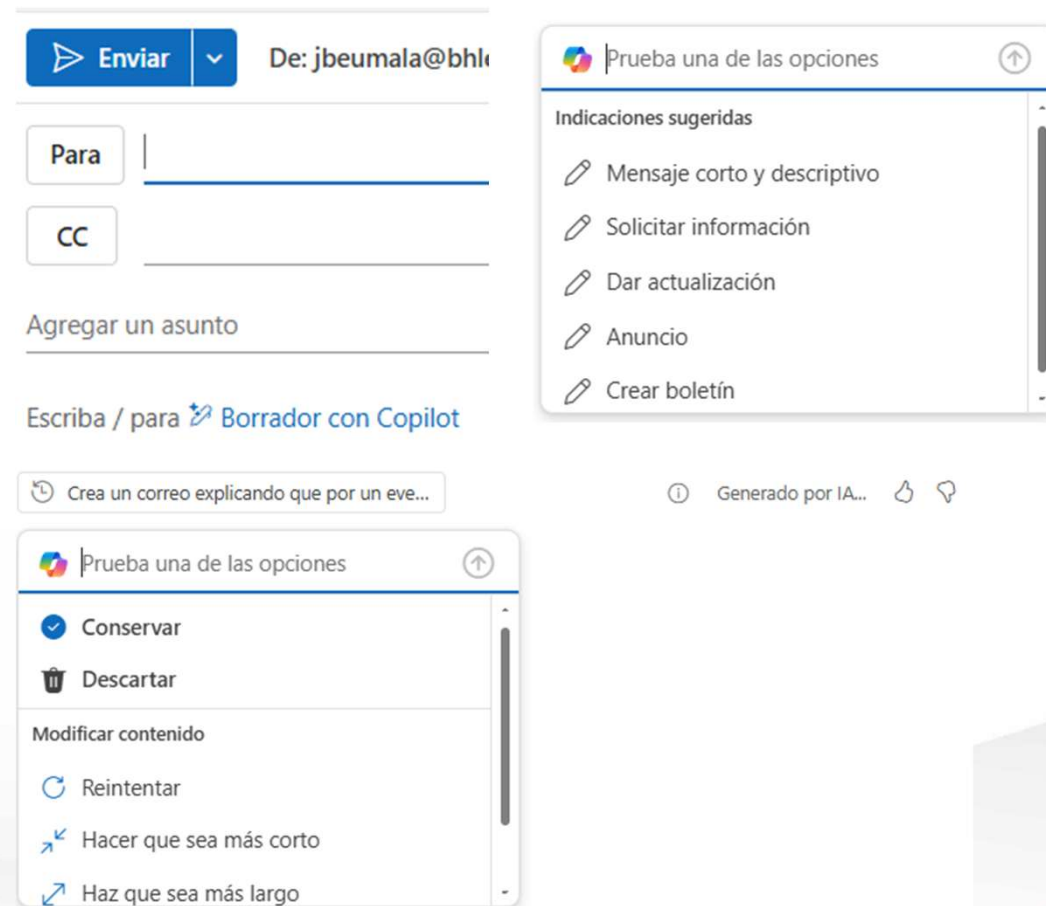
Enviar

De: jbeumala@bhl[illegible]

Para

CC

Agregar un asunto

Escriba / para Borrador con Copilot

Crea un correo explicando que por un eve...

Prueba una de las opciones

Conservar

Descartar

Modificar contenido

Reintentar

Hacer que sea más corto

Haz que sea más largo

Prueba una de las opciones

Indicaciones sugeridas

Mensaje corto y descriptivo

Solicitar información

Dar actualización

Anuncio

Crear boletín

Generado por IA...